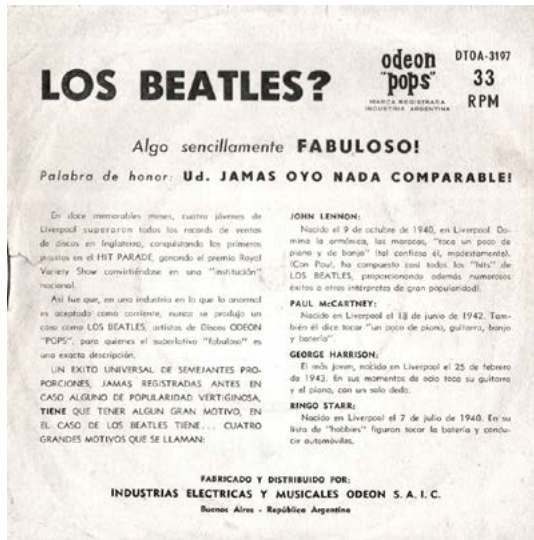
LOS BEATLES?

odeon "pops"
MARCA REGISTRADA INDUSTRIA ARGENTINA

DTOA-3197
33
RPM

Algo sencillamente FABULOSO!

Palabra de honor: Ud. JAMAS OYO NADA COMPARABLE!

En doce memorables meses, cuatro jóvenes de Liverpool superaron todos los records de ventas de discos en Inglaterra, conquistando los primeros puestos en el HIT PARADE, ganando el premio Royal Variety Show convirtiéndose en una "institución" nacional.

Así fue que, en una industria en la que lo anormal es aceptado como corriente, nunca se produjo un caso como LOS BEATLES, artistas de Discos ODEON "POPS", para quienes el superlativo "fabuloso" es una exacta descripción.

UN EXITO UNIVERSAL DE SEMEJANTES PROPORCIONES, JAMAS REGISTRADAS ANTES EN CASO ALGUNO DE POPULARIDAD VERTIGINOSA, TIENE QUE TENER ALGUN GRAN MOTIVO, EN EL CASO DE LOS BEATLES TIENE... CUATRO GRANDES MOTIVOS QUE SE LLAMAN:

JOHN LENNON:
Nacido el 9 de octubre de 1940, en Liverpool. Domina la armónica, las maracas, "toca un poco de piano y de banjo" (tal confiesa él, modestamente). (Con Paul, ha compuesto casi todos los "hits" de LOS BEATLES, proporcionando además numerosos éxitos a otros intérpretes de gran popularidad).

PAUL McCARTNEY:
Nacido en Liverpool el 18 de junio de 1942. También él dice tocar "un poco de piano, guitarra, banjo y batería".

GEORGE HARRISON:
El más joven, nacido en Liverpool el 25 de febrero de 1943. En sus momentos de ocio toca su guitarra y el piano, con un solo dedo.

RINGO STARR:
Nacido en Liverpool el 7 de julio de 1940. En su lista de "hobbies" figuran tocar la batería y conducir automóviles.

FABRICADO Y DISTRIBUIDO POR:
INDUSTRIAS ELECTRICAS Y MUSICALES ODEON S. A. I. C.
Buenos Aires - República Argentina